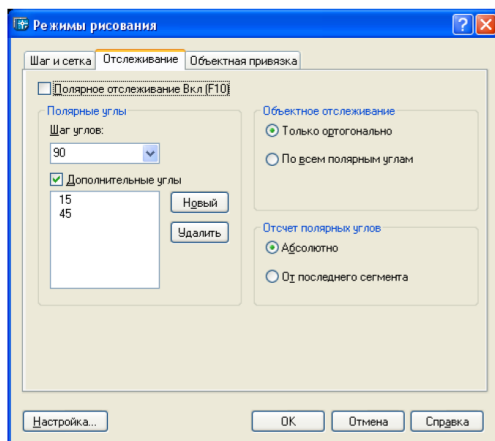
Режимы рисования

Шаг и сетка | Отслеживание | Объектная привязка

Полярное отслеживание Вкл (F10)

Полярные углы
Шаг углов:
90
Дополнительные углы
15
45
Новый
Удалить

Объектное отслеживание
Только ортогонально
По всем полярным углам

Отсчет полярных углов
Абсолютно
От последнего сегмента

Настройка...
OK
Отмена
Справка